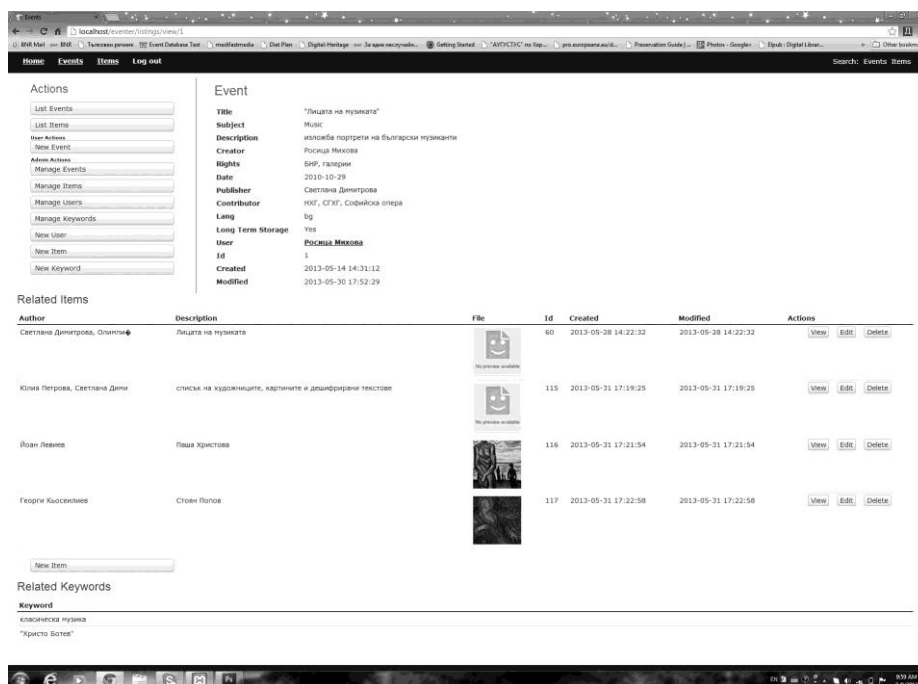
Events

localhost/eventer/listings/view/1

BNR Mail BNR Тълкован речник Event Database Test mediafastmedia Diet Plan Digital Heritage За едно неслучайно... Getting Started "АУГУСТУС" по Кир... pro.europeana.eu/d... Preservation Guide | ... Photos - Google+ Elpub : Digital Librar... Other bookmarks

Home Events Items Log out

Search: Events Items

Actions

List Events
List Items
User Actions
New Event
Admin Actions
Manage Events
Manage Items
Manage Users
Manage Keywords
New User
New Item
New Keyword

Event

| | |
|---|---|
| Title | "Лицата на музиката" |
| Subject | Music |
| Description | изложба портрети на български музиканти |
| Creator | Росица Михова |
| Rights | БНР, галерии |
| Date | 2010-10-29 |
| Publisher | Светлана Димитрова |
| Contributor | НХГ, СГХГ, Софийска опера |
| Lang | bg |
| Long Term Storage | Yes |
| User | Росица Михова |
| Id | 1 |
| Created | 2013-05-14 14:31:12 |
| Modified | 2013-05-30 17:52:29 |

Related Items

| Author | Description | File | Id | Created | Modified | Actions |
|---|---|---|---|---|---|---|
| Светлана Димитрова, Олимпи� | Лицата на музиката | No preview available | 60 | 2013-05-28 14:22:32 | 2013-05-28 14:22:32 | View Edit Delete |
| Юлия Петрова, Светлана Дими | списък на художниците, картините и дешифрирани текстове | No preview available | 115 | 2013-05-31 17:19:25 | 2013-05-31 17:19:25 | View Edit Delete |
| Йоан Левиев | Паша Христова | | 116 | 2013-05-31 17:21:54 | 2013-05-31 17:21:54 | View Edit Delete |
| Георги Кьосеилиев | Стоян Попов | | 117 | 2013-05-31 17:22:58 | 2013-05-31 17:22:58 | View Edit Delete |

New Item

Related Keywords

| Keyword |
|---|
| класическа музика |
| "Христо Ботев" |

EN 9:59 AM